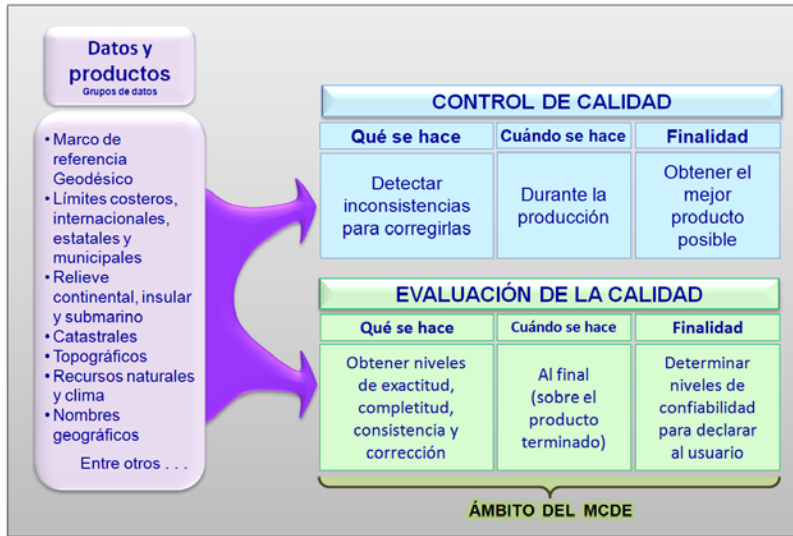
Datos y productos
Grupos de datos

• Marco de referencia Geodésico
• Límites costeros, internacionales, estatales y municipales
• Relieve continental, insular y submarino
• Catastrales
• Topográficos
• Recursos naturales y clima
• Nombres geográficos

Entre otros . . .

CONTROL DE CALIDAD

| Qué se hace | Cuándo se hace | Finalidad |
|---|---|---|
| Detectar inconsistencias para corregirlas | Durante la producción | Obtener el mejor producto posible |

EVALUACIÓN DE LA CALIDAD

| Qué se hace | Cuándo se hace | Finalidad |
|---|---|---|
| Obtener niveles de exactitud, completitud, consistencia y corrección | Al final (sobre el producto terminado) | Determinar niveles de confiabilidad para declarar al usuario |

ÁMBITO DEL MCDE